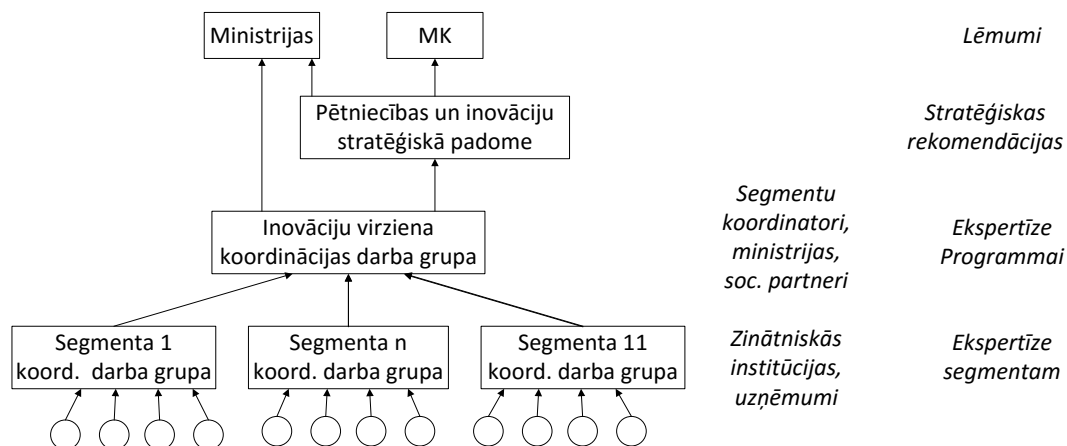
Ministrijas

MK

Lēmumi

Pētniecības un inovāciju stratēģiskā padome

Stratēģiskas rekomendācijas

Inovāciju virziena koordinācijas darba grupa

Segmentu koordinatori, ministrijas, soc. partneri

Ekspertīze Programmai

Segmenta 1 koord. darba grupa

Segmenta n koord. darba grupa

Segmenta 11 koord. darba grupa

Zinātniskās institūcijas, uzņēmumi

Ekspertīze segmentam